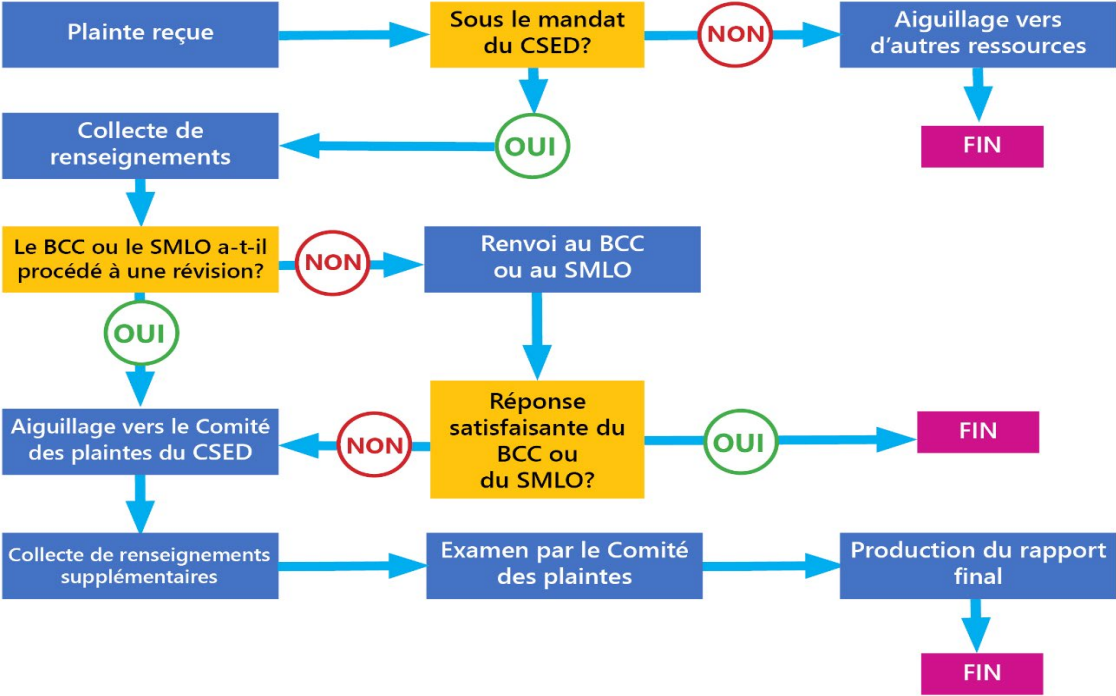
Plainte reçue

Sous le mandat du CSED?

NON

Aiguillage vers d'autres ressources

FIN

OUI

Collecte de renseignements

Le BCC ou le SMLO a-t-il procédé à une révision?

NON

Renvoi au BCC ou au SMLO

OUI

Réponse satisfaisante du BCC ou du SMLO?

OUI

FIN

NON

Aiguillage vers le Comité des plaintes du CSED

Collecte de renseignements supplémentaires

Examen par le Comité des plaintes

Production du rapport final

FIN